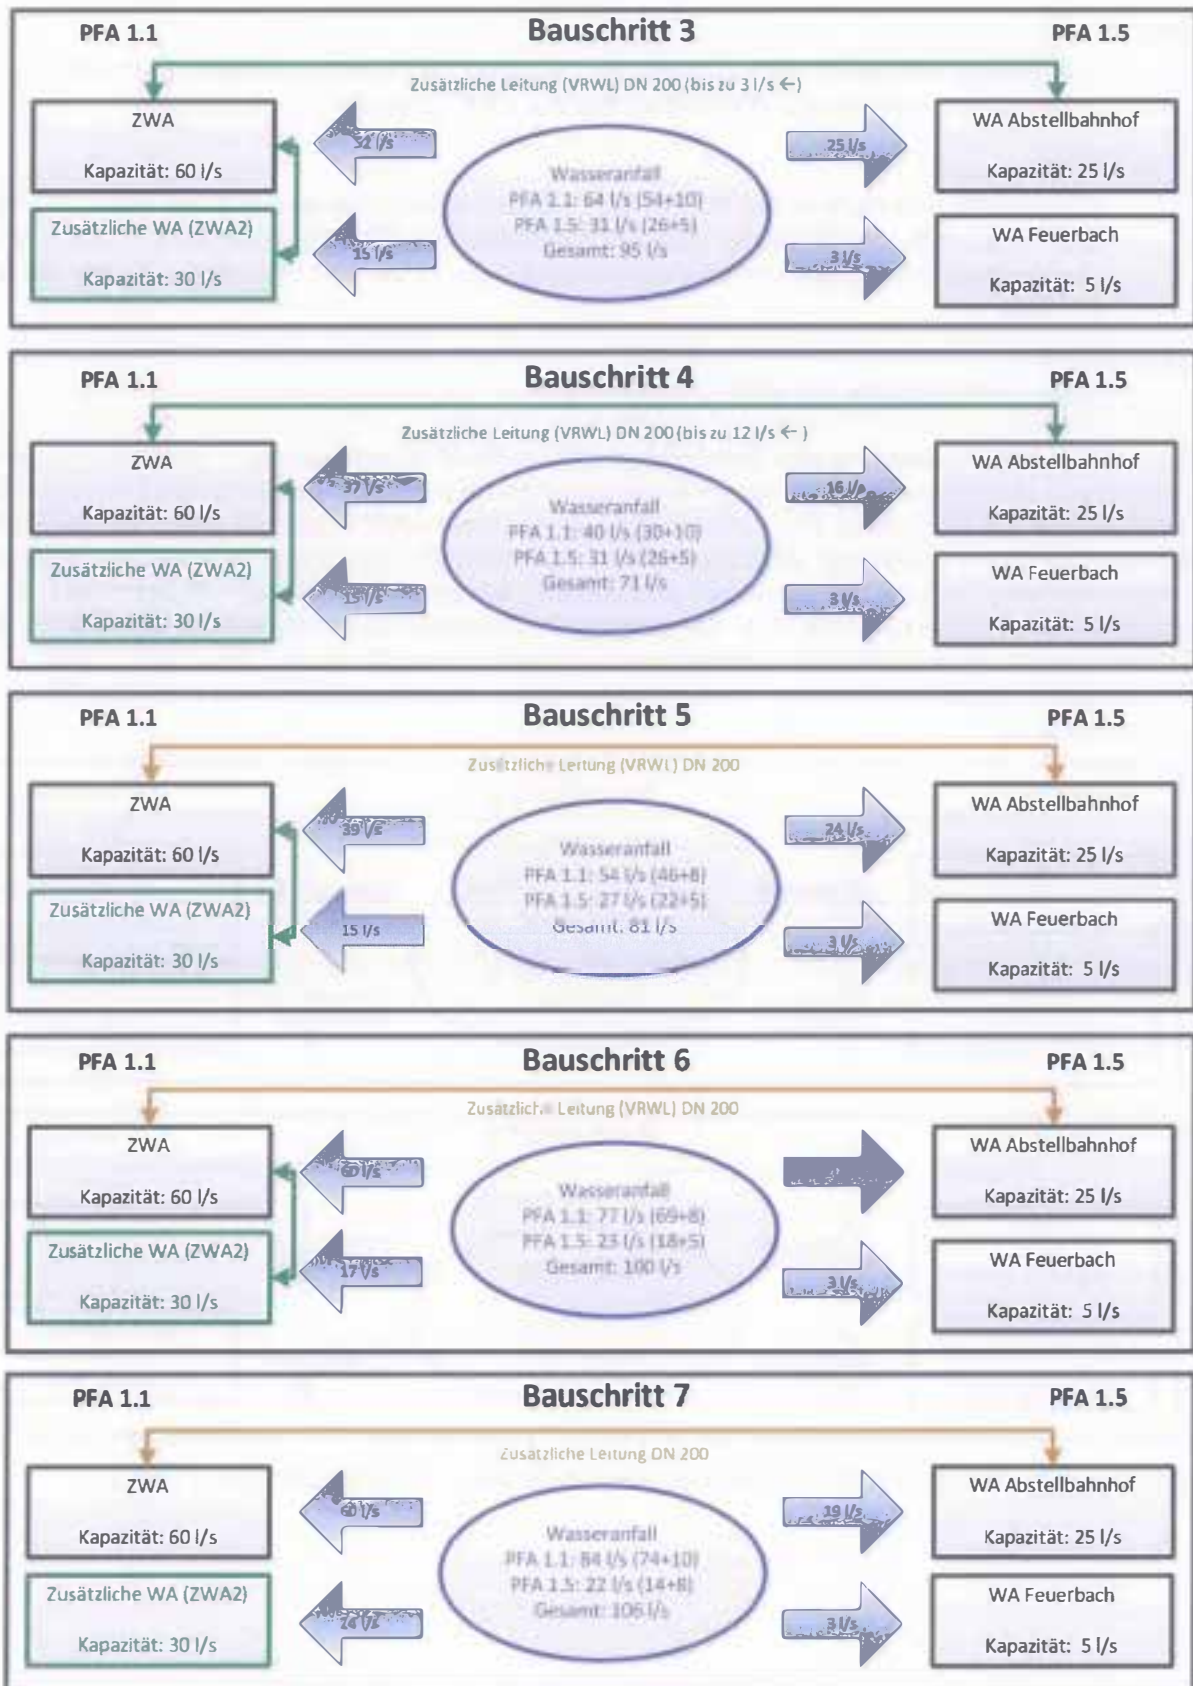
PFA 1.1

Bauschritt 3

PFA 1.5

Zusätzliche Leitung (VRWL) DN 200 (bis zu 3 l/s ←)

ZWA

Kapazität: 60 l/s

Zusätzliche WA (ZWA2)

Kapazität: 30 l/s

32 l/s

15 l/s

Wasseranfall
PFA 1.1: 64 l/s (54+10)
PFA 1.5: 31 l/s (26+5)
Gesamt: 95 l/s

25 l/s

3 l/s

WA Abstellbahnhof

Kapazität: 25 l/s

WA Feuerbach

Kapazität: 5 l/s

PFA 1.1

Bauschritt 4

PFA 1.5

Zusätzliche Leitung (VRWL) DN 200 (bis zu 12 l/s ← )

ZWA

Kapazität: 60 l/s

Zusätzliche WA (ZWA2)

Kapazität: 30 l/s

37 l/s

15 l/s

Wasseranfall
PFA 1.1: 40 l/s (30+10)
PFA 1.5: 31 l/s (26+5)
Gesamt: 71 l/s

16 l/s

3 l/s

WA Abstellbahnhof

Kapazität: 25 l/s

WA Feuerbach

Kapazität: 5 l/s

PFA 1.1

Bauschritt 5

PFA 1.5

Zusätzliche Leitung (VRWL) DN 200

ZWA

Kapazität: 60 l/s

Zusätzliche WA (ZWA2)

Kapazität: 30 l/s

39 l/s

15 l/s

Wasseranfall
PFA 1.1: 54 l/s (46+8)
PFA 1.5: 27 l/s (22+5)
Gesamt: 81 l/s

24 l/s

3 l/s

WA Abstellbahnhof

Kapazität: 25 l/s

WA Feuerbach

Kapazität: 5 l/s

PFA 1.1

Bauschritt 6

PFA 1.5

Zusätzliche Leitung (VRWL) DN 200

ZWA

Kapazität: 60 l/s

Zusätzliche WA (ZWA2)

Kapazität: 30 l/s

60 l/s

17 l/s

Wasseranfall
PFA 1.1: 77 l/s (69+8)
PFA 1.5: 23 l/s (18+5)
Gesamt: 100 l/s

3 l/s

WA Abstellbahnhof

Kapazität: 25 l/s

WA Feuerbach

Kapazität: 5 l/s

PFA 1.1

Bauschritt 7

PFA 1.5

Zusätzliche Leitung DN 200

ZWA

Kapazität: 60 l/s

Zusätzliche WA (ZWA2)

Kapazität: 30 l/s

60 l/s

24 l/s

Wasseranfall
PFA 1.1: 84 l/s (74+10)
PFA 1.5: 22 l/s (14+8)
Gesamt: 106 l/s

19 l/s

3 l/s

WA Abstellbahnhof

Kapazität: 25 l/s

WA Feuerbach

Kapazität: 5 l/s